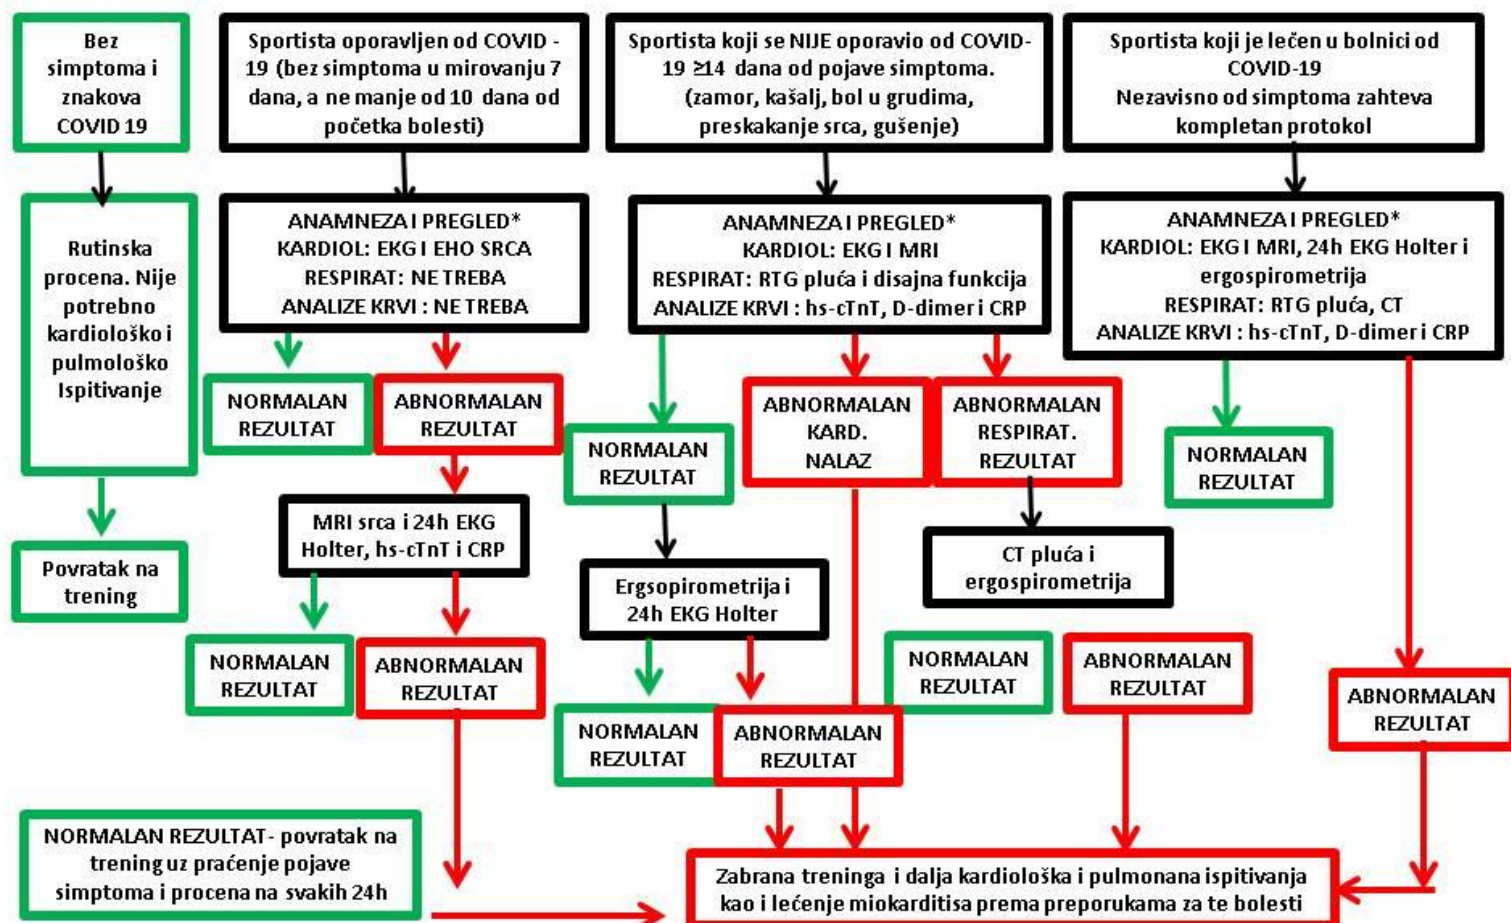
Bez simptoma i znakova COVID 19

Sportista oporavljen od COVID - 19 (bez simptoma u mirovanju 7 dana, a ne manje od 10 dana od početka bolesti)

Sportista koji se NIJE oporavio od COVID-19 ≥14 dana od pojave simptoma. (zamor, kašalj, bol u grudima, preskakanje srca, gušenje)

Sportista koji je lečen u bolnici od COVID-19 Nezavisno od simptoma zahteva kompletan protokol

Rutinska procena. Nije potrebno kardiološko i pulmološko Ispitivanje

ANAMNEZA I PREGLED* KARDIOL: EKG I EHO SRCA RESPIRAT: NE TREBA ANALIZE KRVI : NE TREBA

ANAMNEZA I PREGLED* KARDIOL: EKG I MRI RESPIRAT: RTG pluća i disajna funkcija ANALIZE KRVI : hs-cTnT, D-dimer i CRP

ANAMNEZA I PREGLED* KARDIOL: EKG I MRI, 24h EKG Holter i ergospirometrija RESPIRAT: RTG pluća, CT ANALIZE KRVI : hs-cTnT, D-dimer i CRP

NORMALAN REZULTAT

ABNORMALAN REZULTAT

NORMALAN REZULTAT

ABNORMALAN KARD. NALAZ

ABNORMALAN RESPIRAT. REZULTAT

NORMALAN REZULTAT

Povratak na trening

MRI srca i 24h EKG Holter, hs-cTnT i CRP

Ergsopirometrija i 24h EKG Holter

CT pluća i ergospirometrija

NORMALAN REZULTAT

ABNORMALAN REZULTAT

NORMALAN REZULTAT

ABNORMALAN REZULTAT

ABNORMALAN REZULTAT

NORMALAN REZULTAT

ABNORMALAN REZULTAT

NORMALAN REZULTAT- povratak na trening uz praćenje pojave simptoma i procena na svakih 24h

Zabrana treninga i dalja kardiološka i pulmonana ispitivanja kao i lečenje miokarditisa prema preporukama za te bolesti